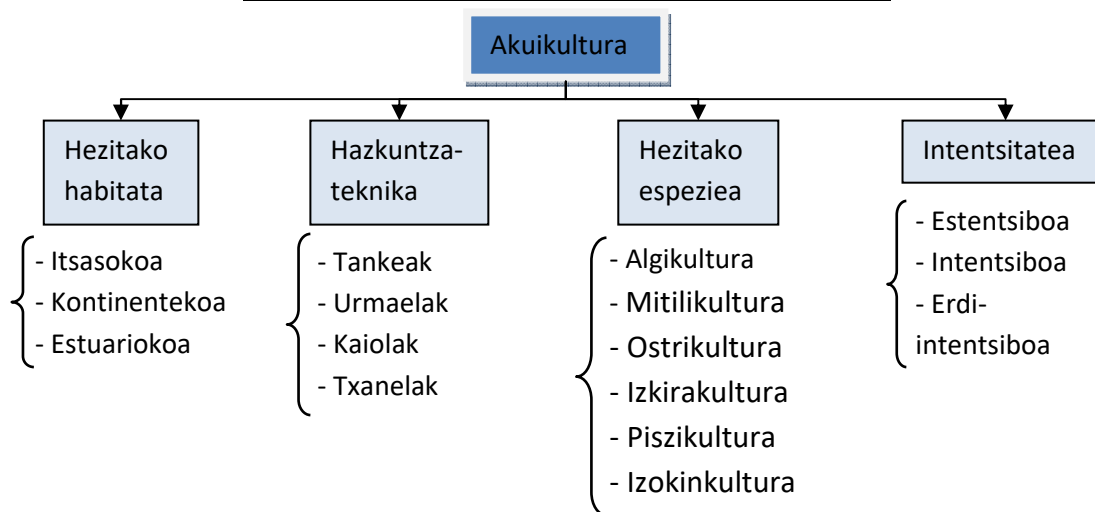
Akuikultura

Hezitako habitata
- Itsasokoa
- Kontinentekoa
- Estuariokoa

Hazkuntza-teknika
- Tankeak
- Urmaelak
- Kaiolak
- Txanelak

Hezitako espeziea
- Algikultura
- Mitilikultura
- Ostrikultura
- Izkirakultura
- Piszikultura
- Izokinkultura

Intentsitatea
- Estentsiboa
- Intentsiboa
- Erdi-intentsiboa